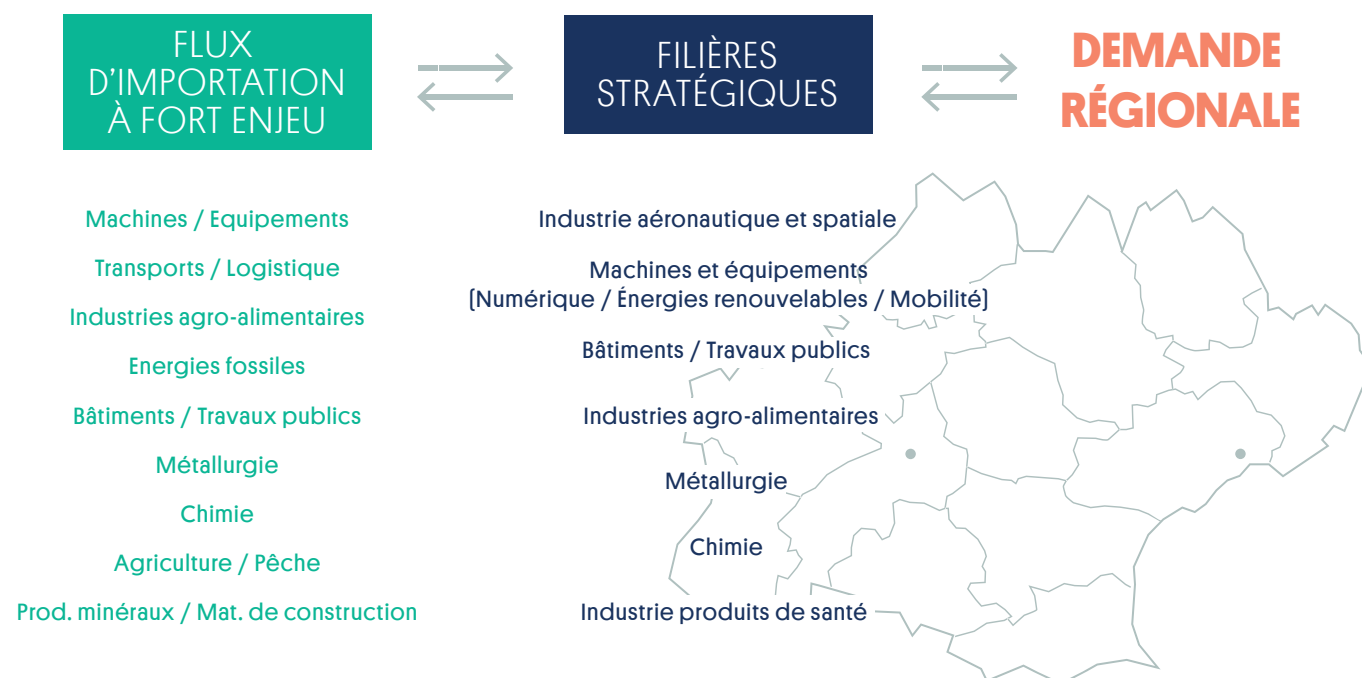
FLUX D'IMPORTATION À FORT ENJEU

FILIÈRES STRATÉGIQUES

DEMANDE RÉGIONALE

Machines / Equipements

Transports / Logistique

Industries agro-alimentaires

Energies fossiles

Bâtiments / Travaux publics

Métallurgie

Chimie

Agriculture / Pêche

Prod. minéraux / Mat. de construction

Industrie aéronautique et spatiale

Machines et équipements (Numérique / Énergies renouvelables / Mobilité)

Bâtiments / Travaux publics

Industries agro-alimentaires

Métallurgie

Chimie

Industrie produits de santé